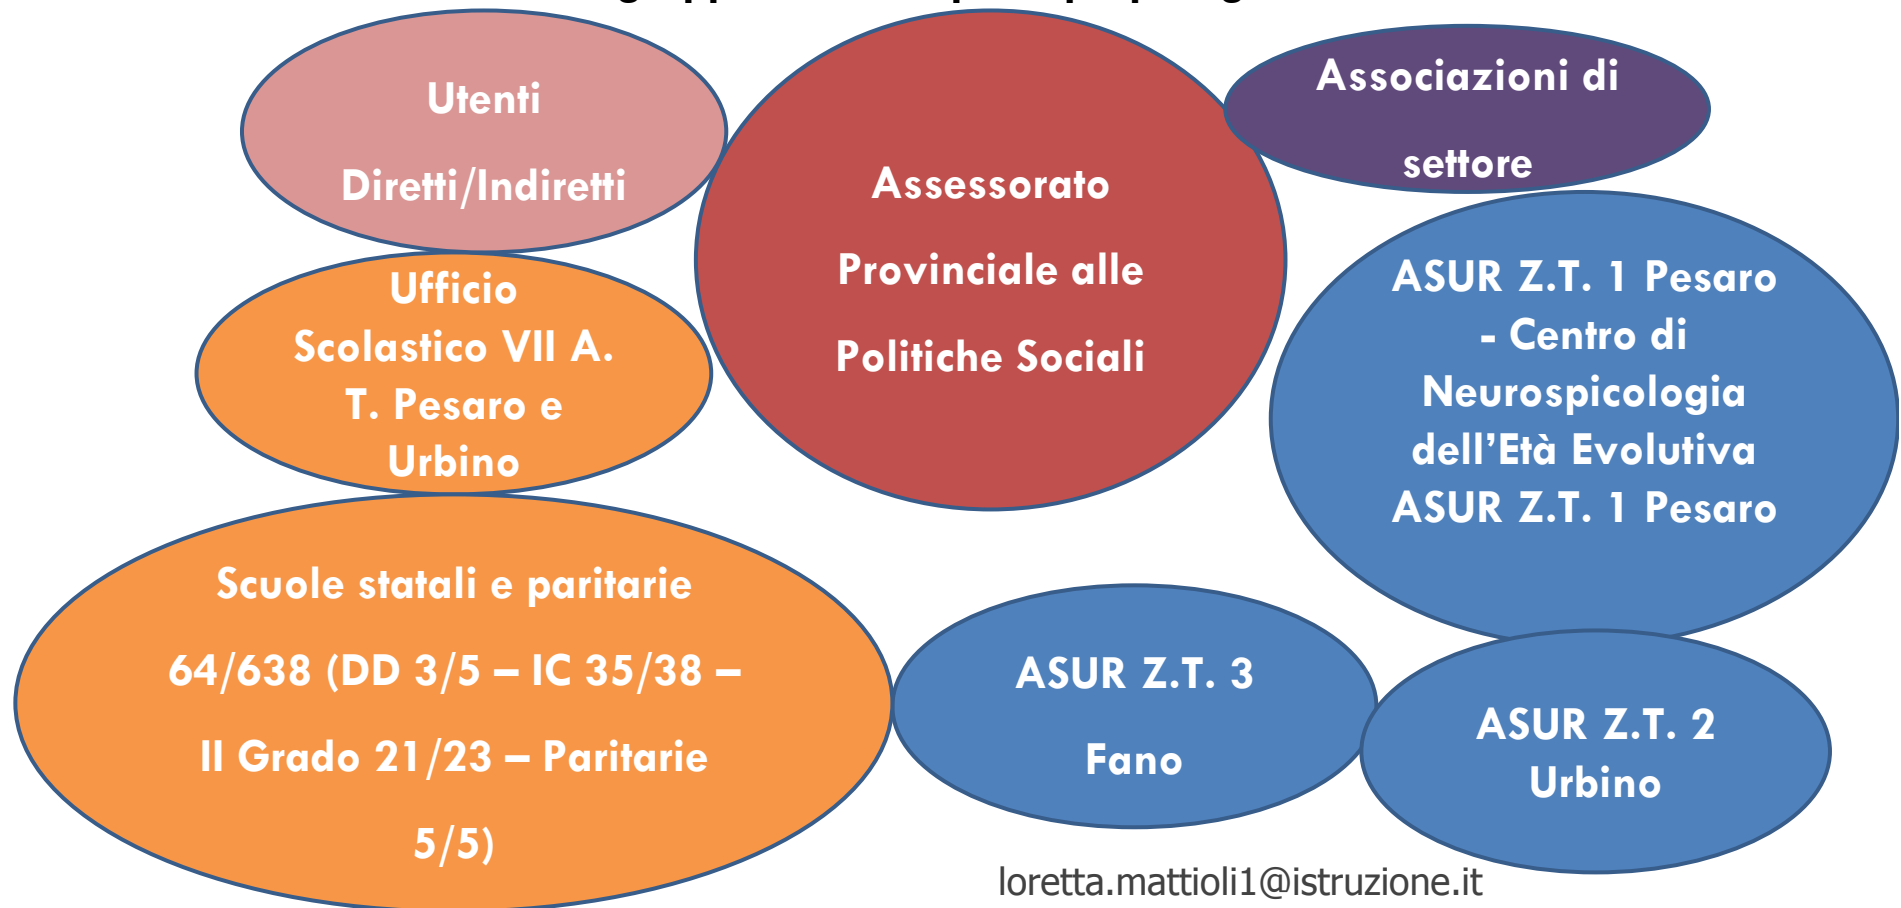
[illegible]

Utenti

Diretti/Indiretti

Assessorato

Provinciale alle

Politiche Sociali

Associazioni di

settore

Ufficio Scolastico VII A. T. Pesaro e Urbino

ASUR Z.T. 1 Pesaro - Centro di Neurospicologia dell'Età Evolutiva ASUR Z.T. 1 Pesaro

Scuole statali e paritarie

64/638 (DD 3/5 – IC 35/38 –

II Grado 21/23 – Paritarie

5/5)

ASUR Z.T. 3

Fano

ASUR Z.T. 2 Urbino

loretta.mattioli1@istruzione.it